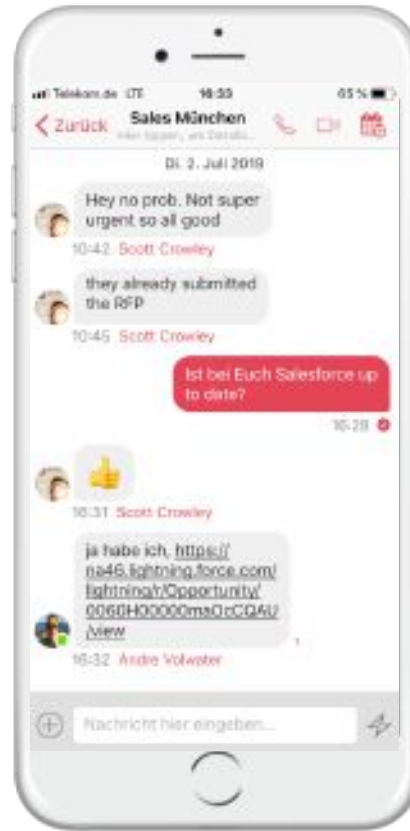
Telekom.de LTE 16:33 65 %

Zurück Sales München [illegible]

Di. 2. Juli 2019

Hey no prob. Not super urgent so all good

10:42 Scott Crowley

they already submitted the RFP

10:45 Scott Crowley

Ist bei Euch Salesforce up to date?

16:29

16:31 Scott Crowley

ja habe ich, https://na46.lightning.force.com/lightning/r/Opportunity/0060H00000msOrCQAU/view

16:32 Andre Volwater

Nachricht hier eingeben...